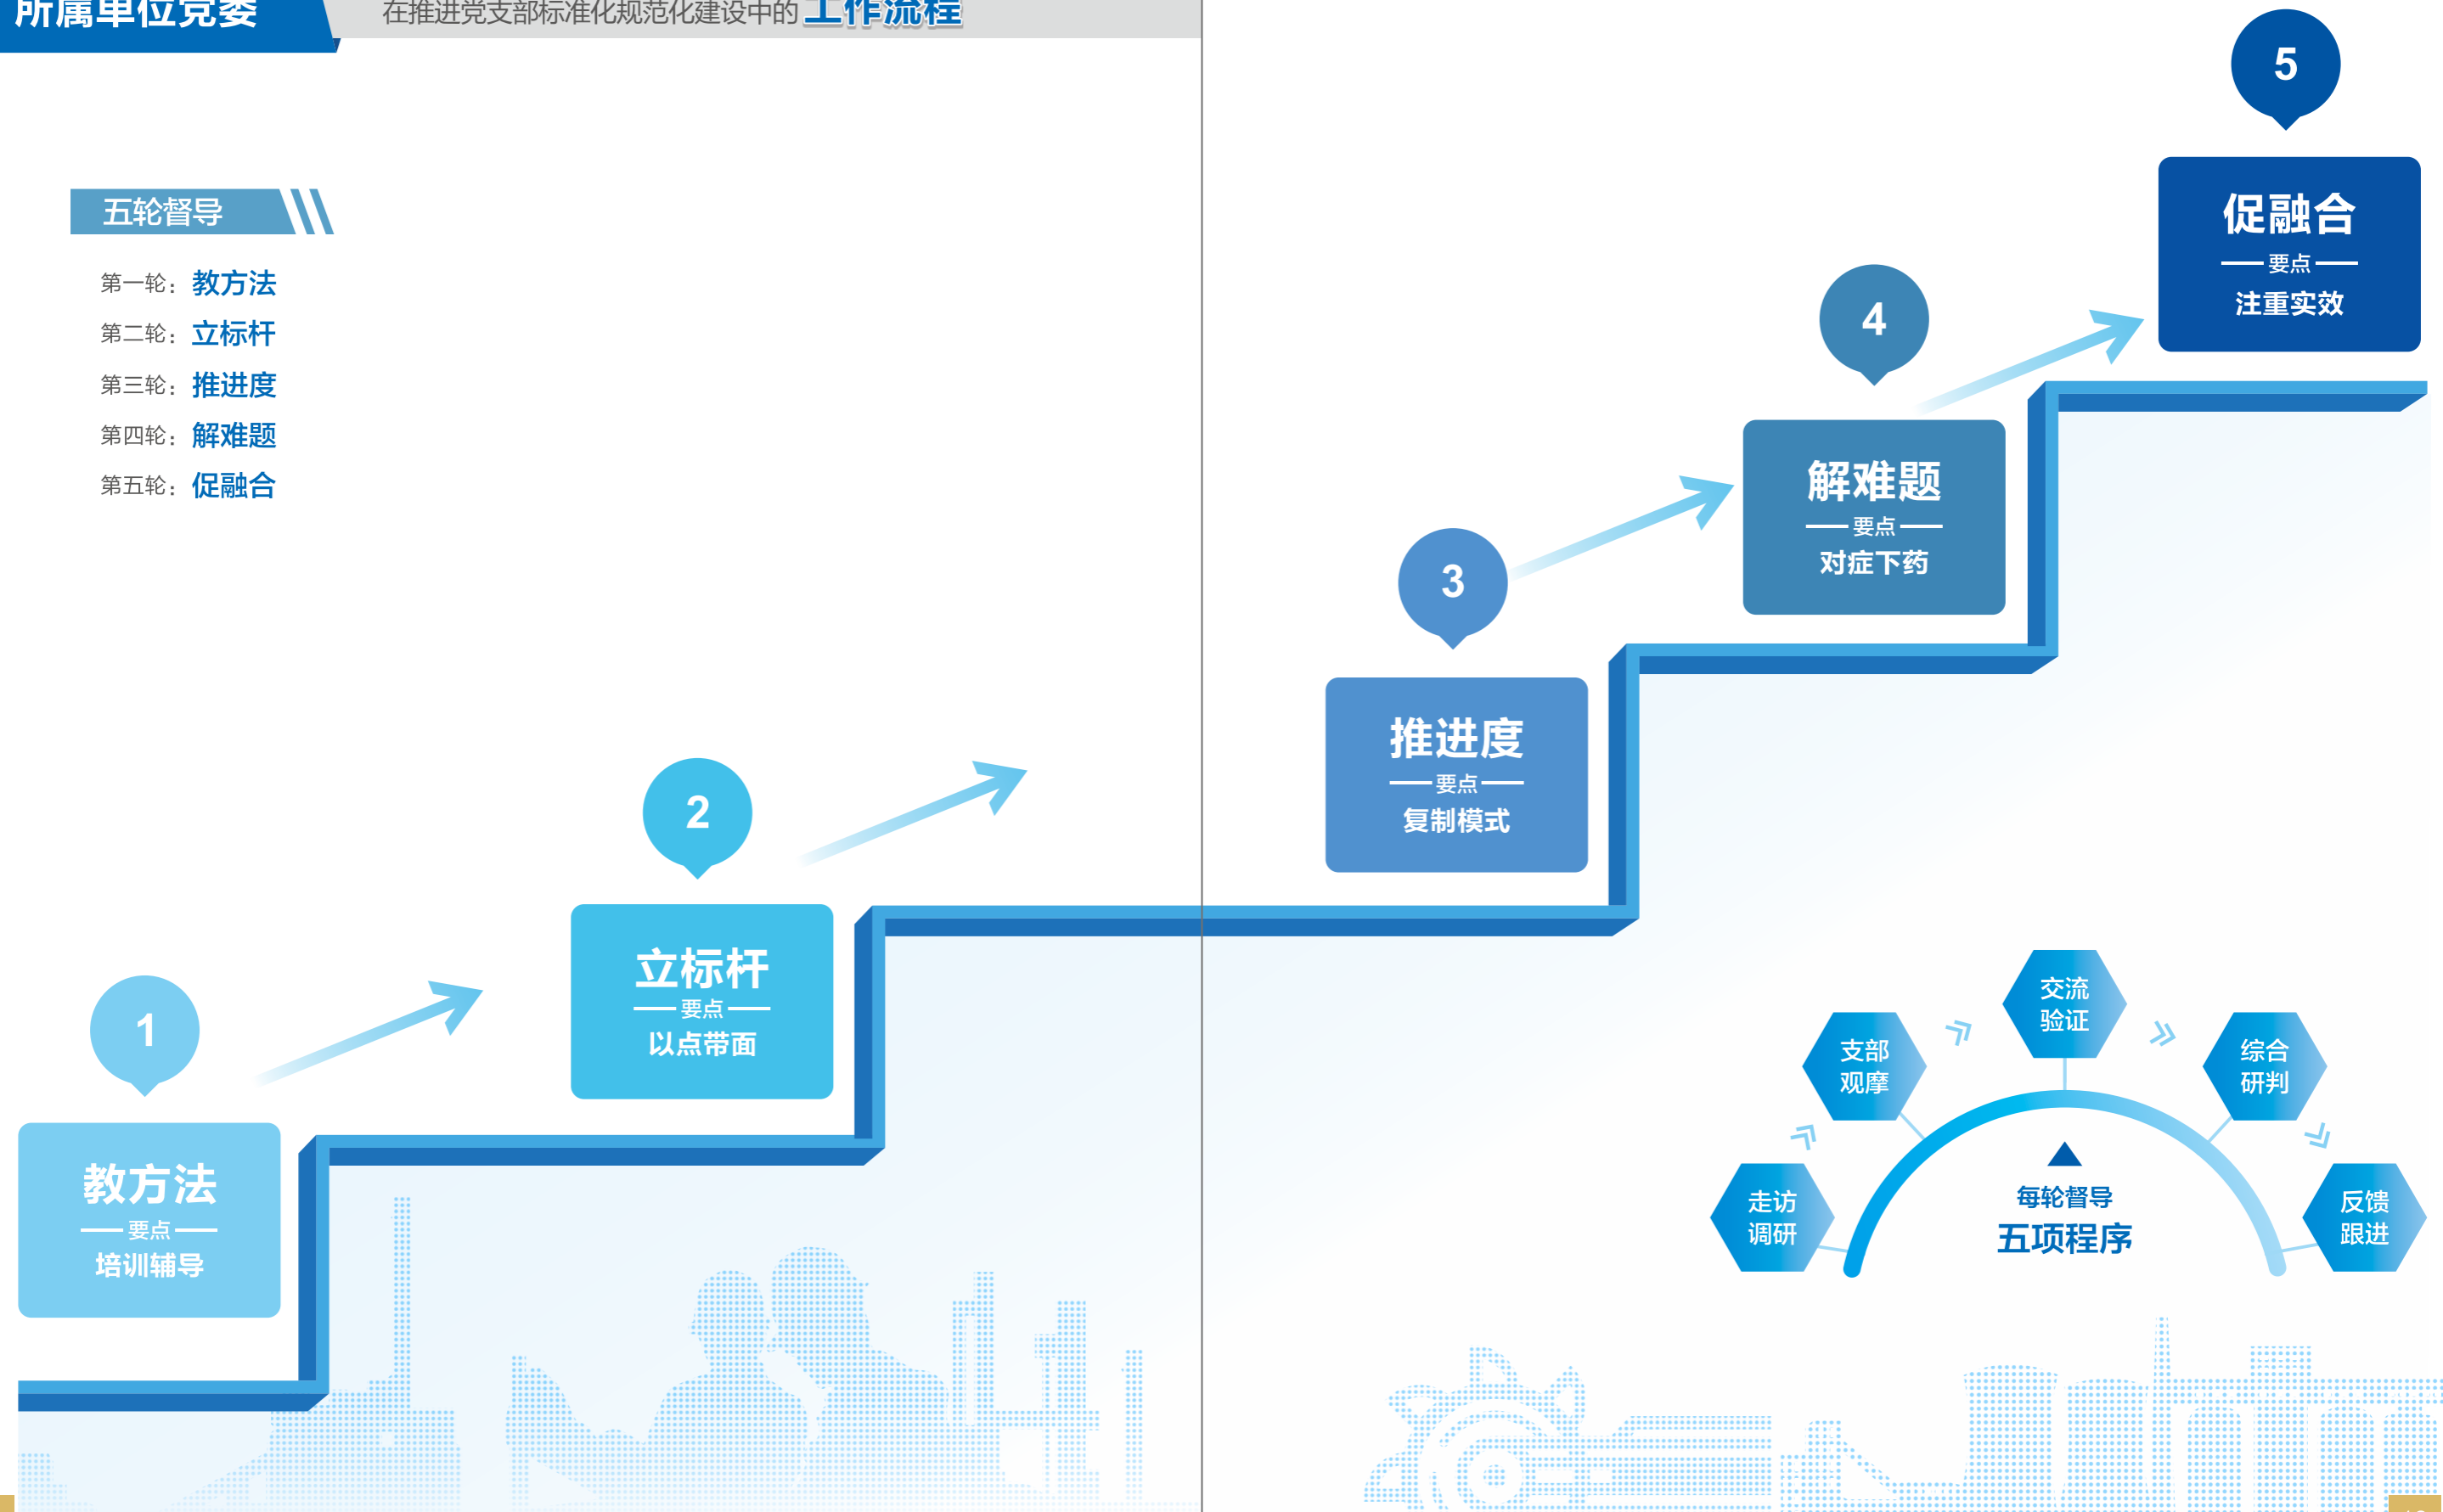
所属单位党委 在推进党支部标准化规范化建设中的工作流程

五轮督导

第一轮：教方法
第二轮：立标杆
第三轮：推进度
第四轮：解难题
第五轮：促融合

1
教方法
—— 要点 ——
培训辅导

2
立标杆
—— 要点 ——
以点带面

3
推进度
—— 要点 ——
复制模式

4
解难题
—— 要点 ——
对症下药

5
促融合
—— 要点 ——
注重实效

走访调研
支部观摩
交流验证
综合研判
反馈跟进

每轮督导
五项程序